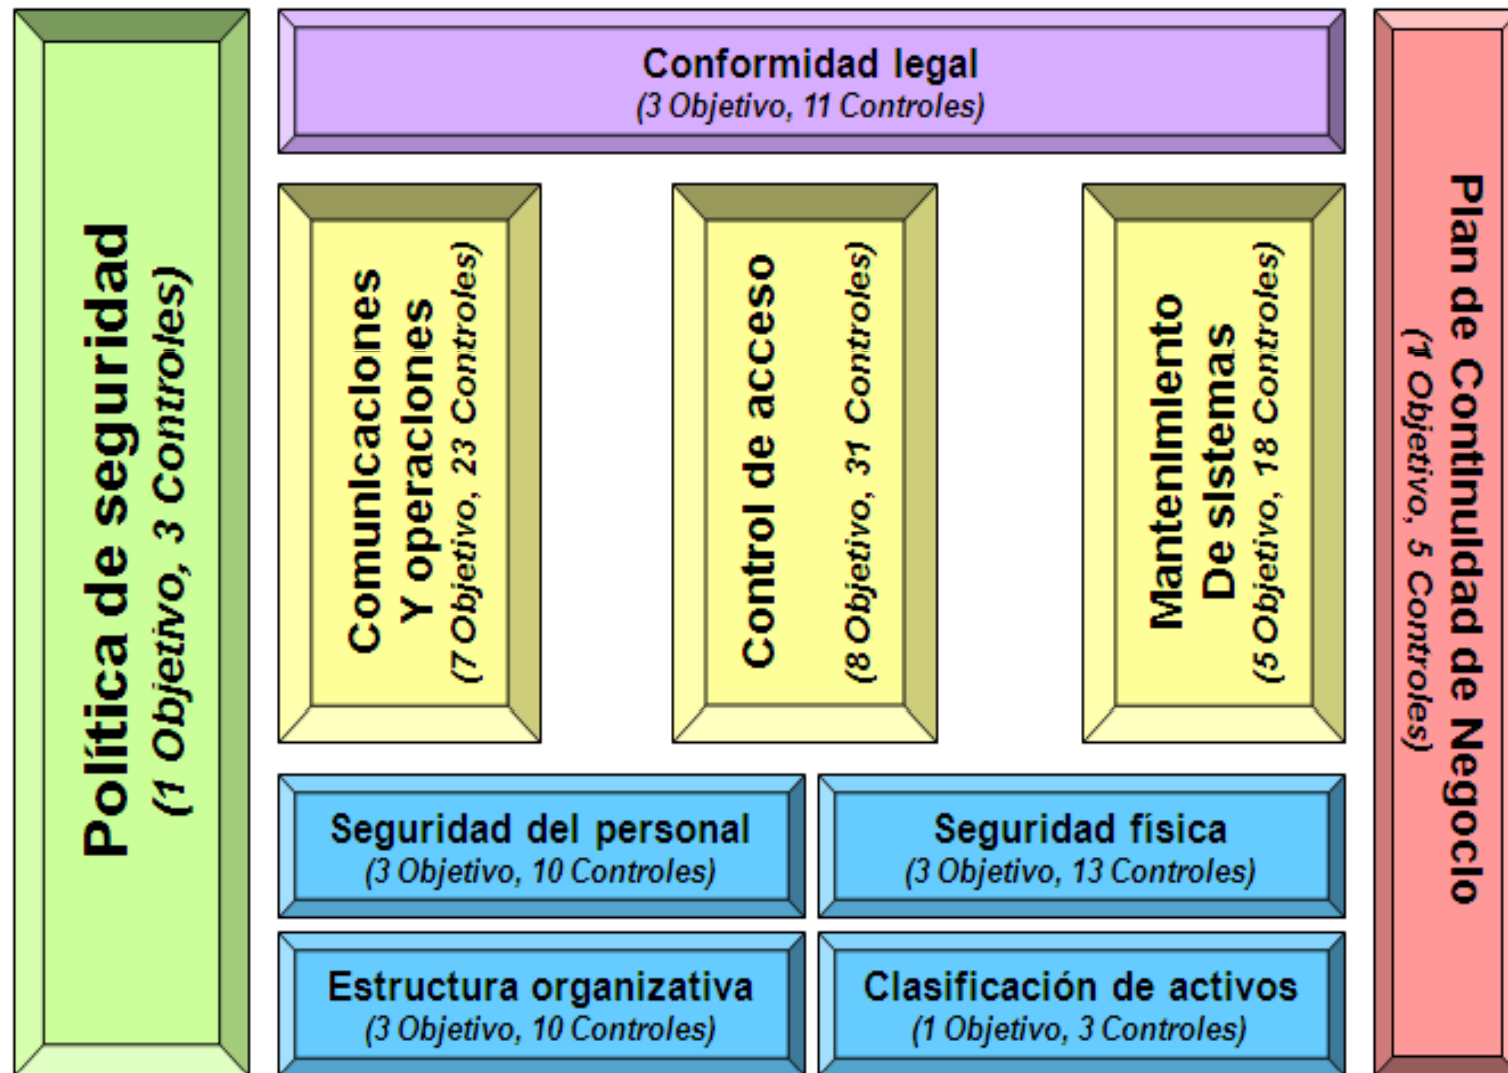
Política de seguridad
(1 Objetivo, 3 Controles)

Conformidad legal
(3 Objetivo, 11 Controles)

Comunicaciones Y operaciones
(7 Objetivo, 23 Controles)

Control de acceso
(8 Objetivo, 31 Controles)

Mantenimiento De sistemas
(5 Objetivo, 18 Controles)

Seguridad del personal
(3 Objetivo, 10 Controles)

Seguridad física
(3 Objetivo, 13 Controles)

Estructura organizativa
(3 Objetivo, 10 Controles)

Clasificación de activos
(1 Objetivo, 3 Controles)

Plan de Continuidad de Negocio
(1 Objetivo, 5 Controles)